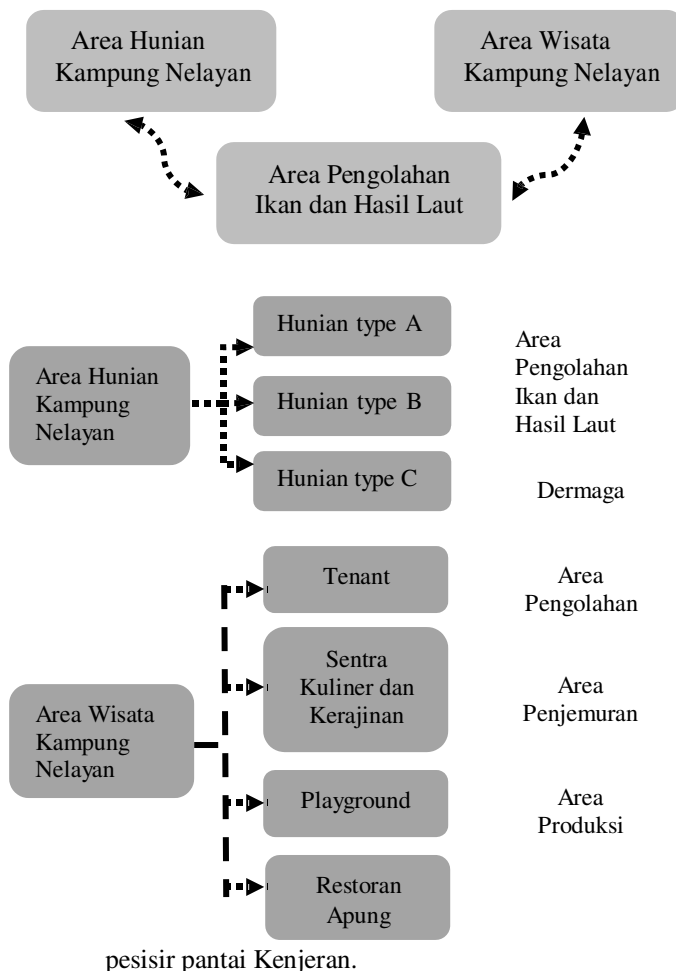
Area Hunian Kampung Nelayan

Area Wisata Kampung Nelayan

Area Pengolahan Ikan dan Hasil Laut

Area Hunian Kampung Nelayan

Hunian type A

Hunian type B

Hunian type C

Area Pengolahan Ikan dan Hasil Laut

Dermaga

Area Wisata Kampung Nelayan

Tenant

Sentra Kuliner dan Kerajinan

Playground

Restoran Apung

Area Pengolahan

Area Penjemuran

Area Produksi

pesisir pantai Kenjeran.